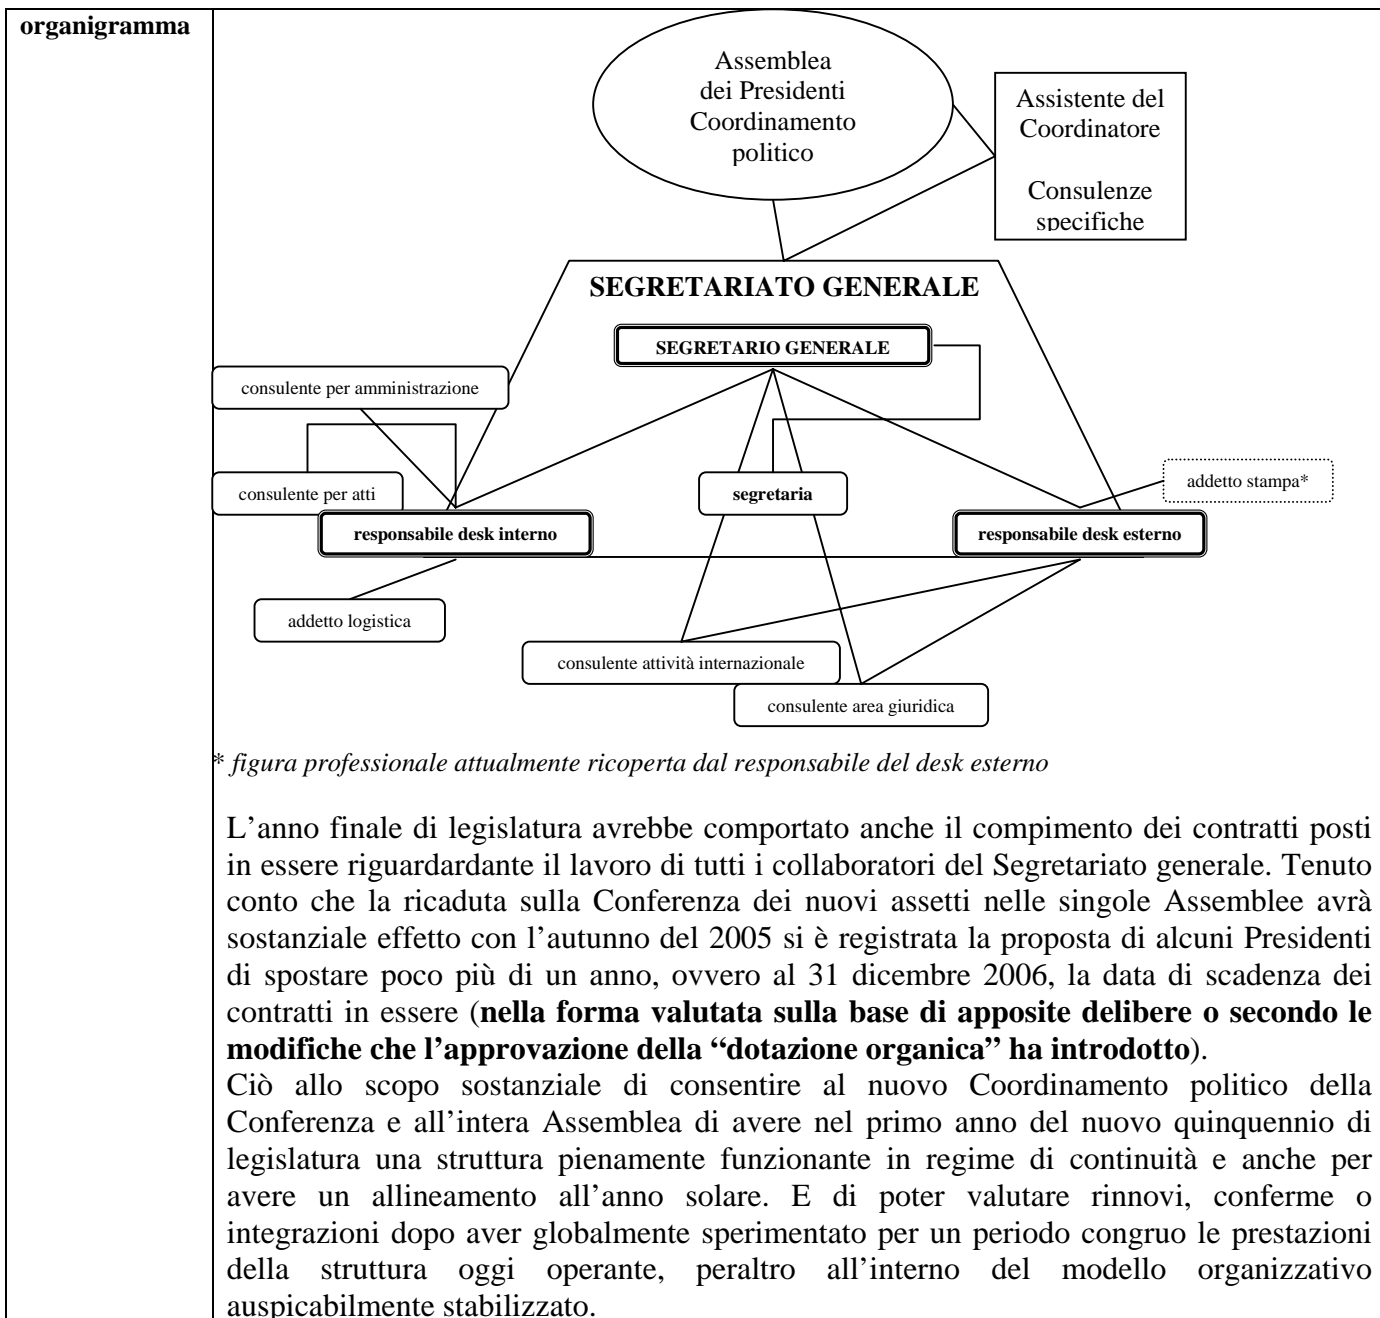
organigramma

Assemblea dei Presidenti Coordinamento politico

Assistente del Coordinatore

Consulenze specifiche

SEGRETARIATO GENERALE

SEGRETARIO GENERALE

consulente per amministrazione

consulente per atti

segretaria

addetto stampa*

responsabile desk interno

responsabile desk esterno

addetto logistica

consulente attività internazionale

consulente area giuridica

* figura professionale attualmente ricoperta dal responsabile del desk esterno

L'anno finale di legislatura avrebbe comportato anche il compimento dei contratti posti in essere riguardardante il lavoro di tutti i collaboratori del Segretariato generale. Tenuto conto che la ricaduta sulla Conferenza dei nuovi assetti nelle singole Assemblee avrà sostanziale effetto con l'autunno del 2005 si è registrata la proposta di alcuni Presidenti di spostare poco più di un anno, ovvero al 31 dicembre 2006, la data di scadenza dei contratti in essere (**nella forma valutata sulla base di apposite delibere o secondo le modifiche che l'approvazione della "dotazione organica" ha introdotto**).
Ciò allo scopo sostanziale di consentire al nuovo Coordinamento politico della Conferenza e all'intera Assemblea di avere nel primo anno del nuovo quinquennio di legislatura una struttura pienamente funzionante in regime di continuità e anche per avere un allineamento all'anno solare. E di poter valutare rinnovi, conferme o integrazioni dopo aver globalmente sperimentato per un periodo congruo le prestazioni della struttura oggi operante, peraltro all'interno del modello organizzativo auspicabilmente stabilizzato.